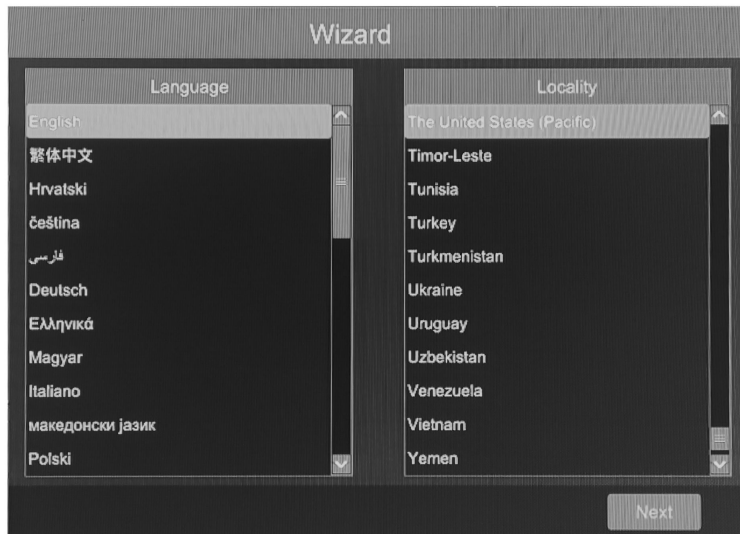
Wizard

Language

English
繁体中文
Hrvatski
čeština
فارسی
Deutsch
Ελληνικά
Magyar
Italiano
македонски јазик
Polski

Locality

The United States (Pacific)
Timor-Leste
Tunisia
Turkey
Turkmenistan
Ukraine
Uruguay
Uzbekistan
Venezuela
Vietnam
Yemen

Next